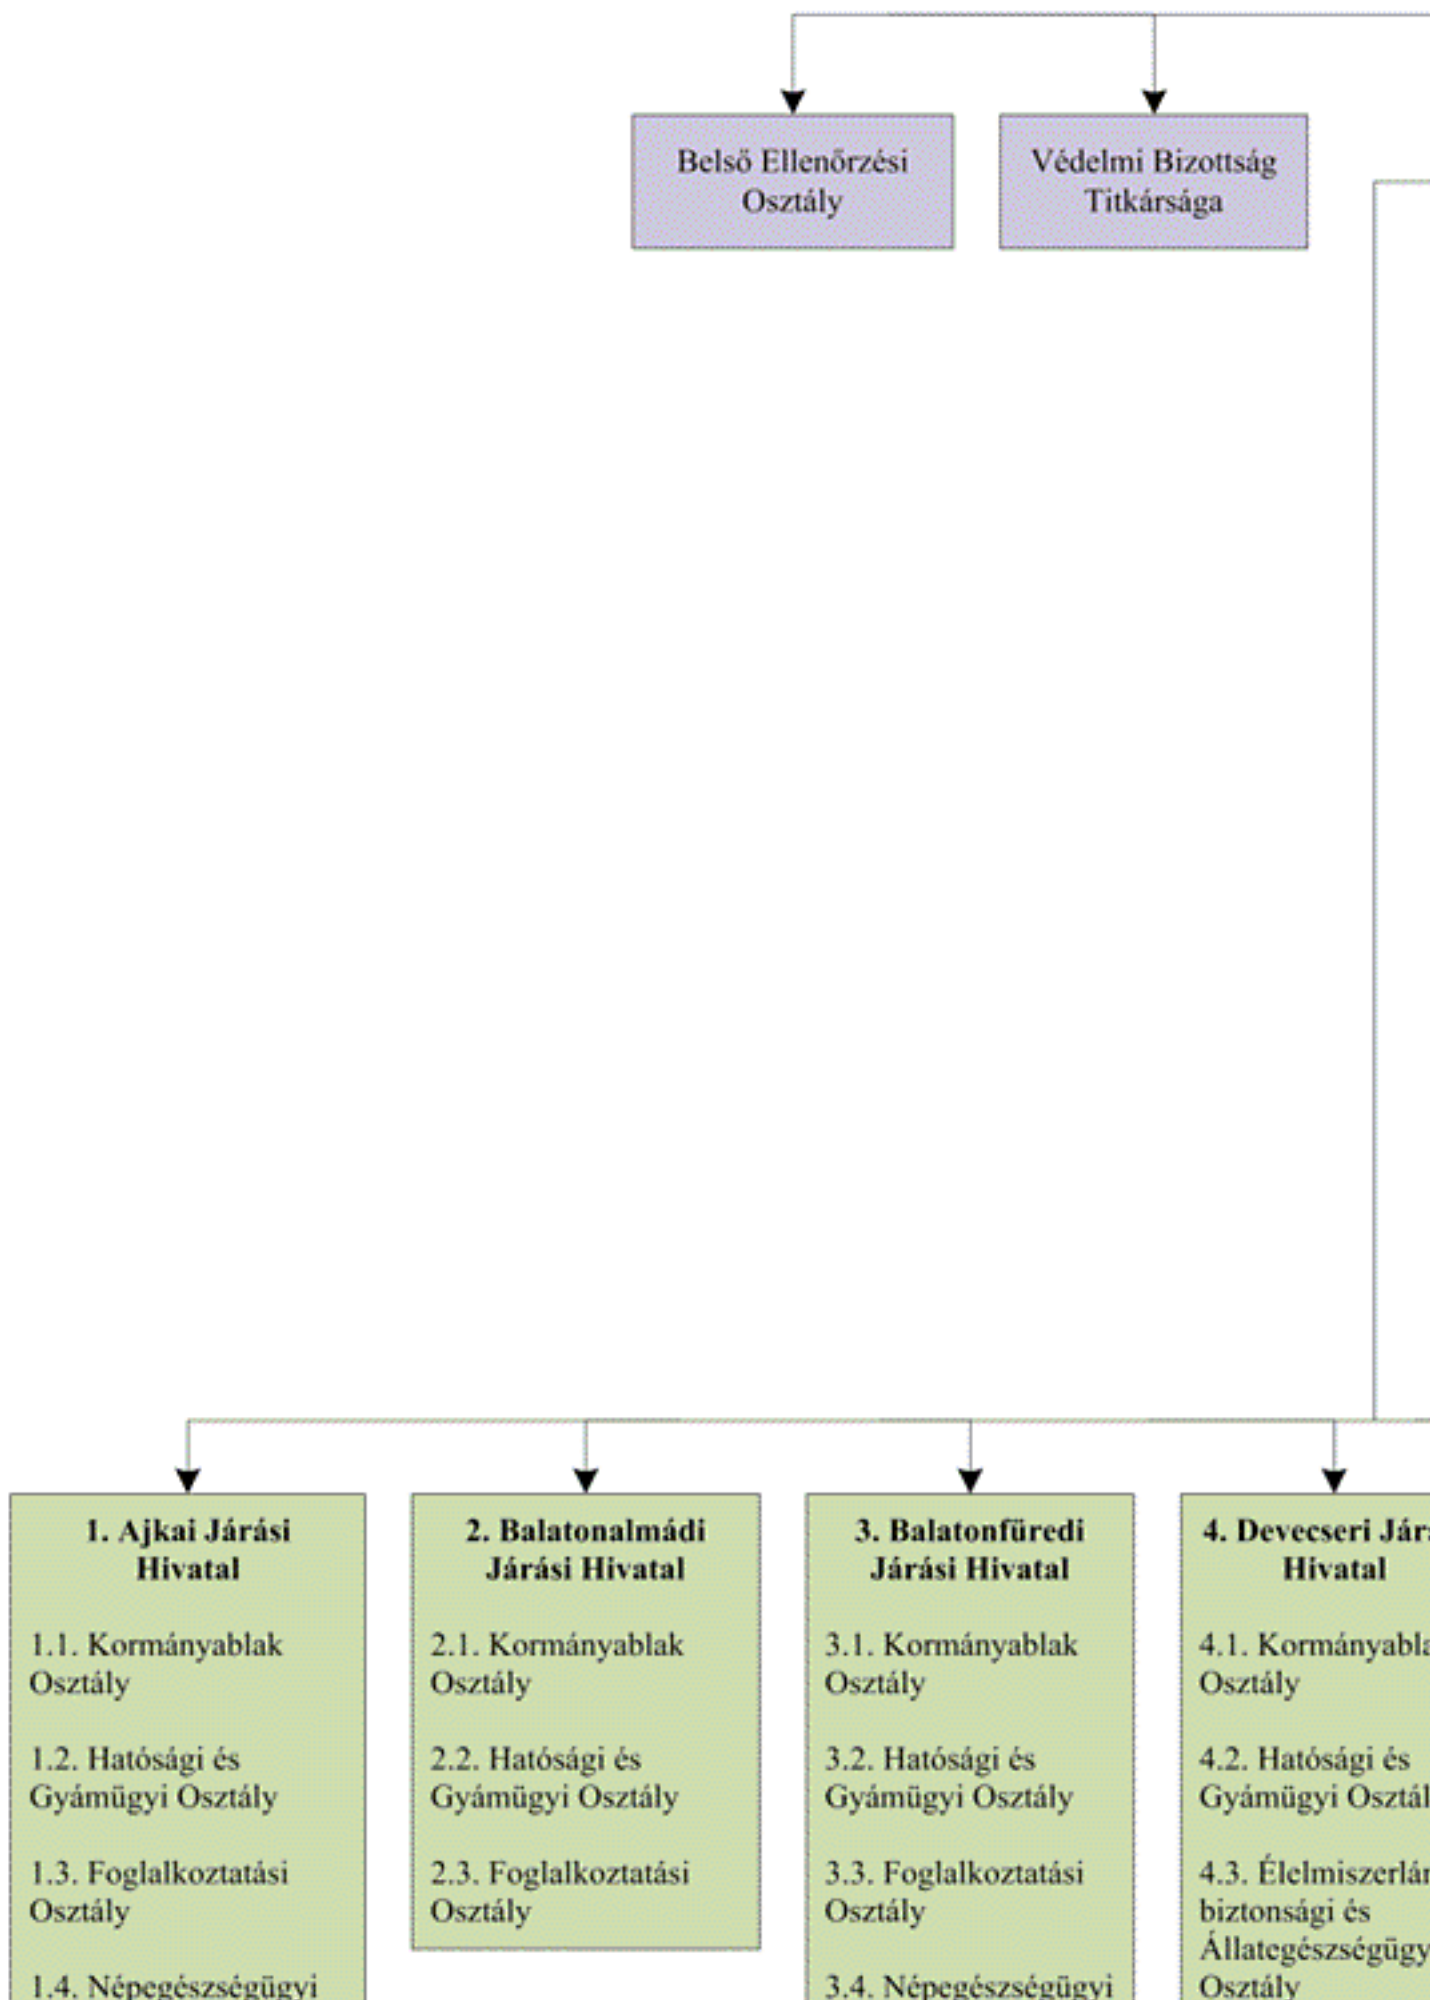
Belső Ellenőrzési Osztály

Védelmi Bizottság Titkársága

1. Ajkai Járási Hivatal

1.1. Kormányablak Osztály

1.2. Hatósági és Gyámügyi Osztály

1.3. Foglalkoztatási Osztály

1.4. Népegészségügyi

2. Balatonalmádi Járási Hivatal

2.1. Kormányablak Osztály

2.2. Hatósági és Gyámügyi Osztály

2.3. Foglalkoztatási Osztály

3. Balatonfüredi Járási Hivatal

3.1. Kormányablak Osztály

3.2. Hatósági és Gyámügyi Osztály

3.3. Foglalkoztatási Osztály

3.4. Népegészségügyi

4. Devecseri Jár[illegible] Hivatal

4.1. Kormányabl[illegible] Osztály

4.2. Hatósági és Gyámügyi Osztál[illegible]

4.3. Élelmiszerlá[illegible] biztonsági és Állategészségügy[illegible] Osztály